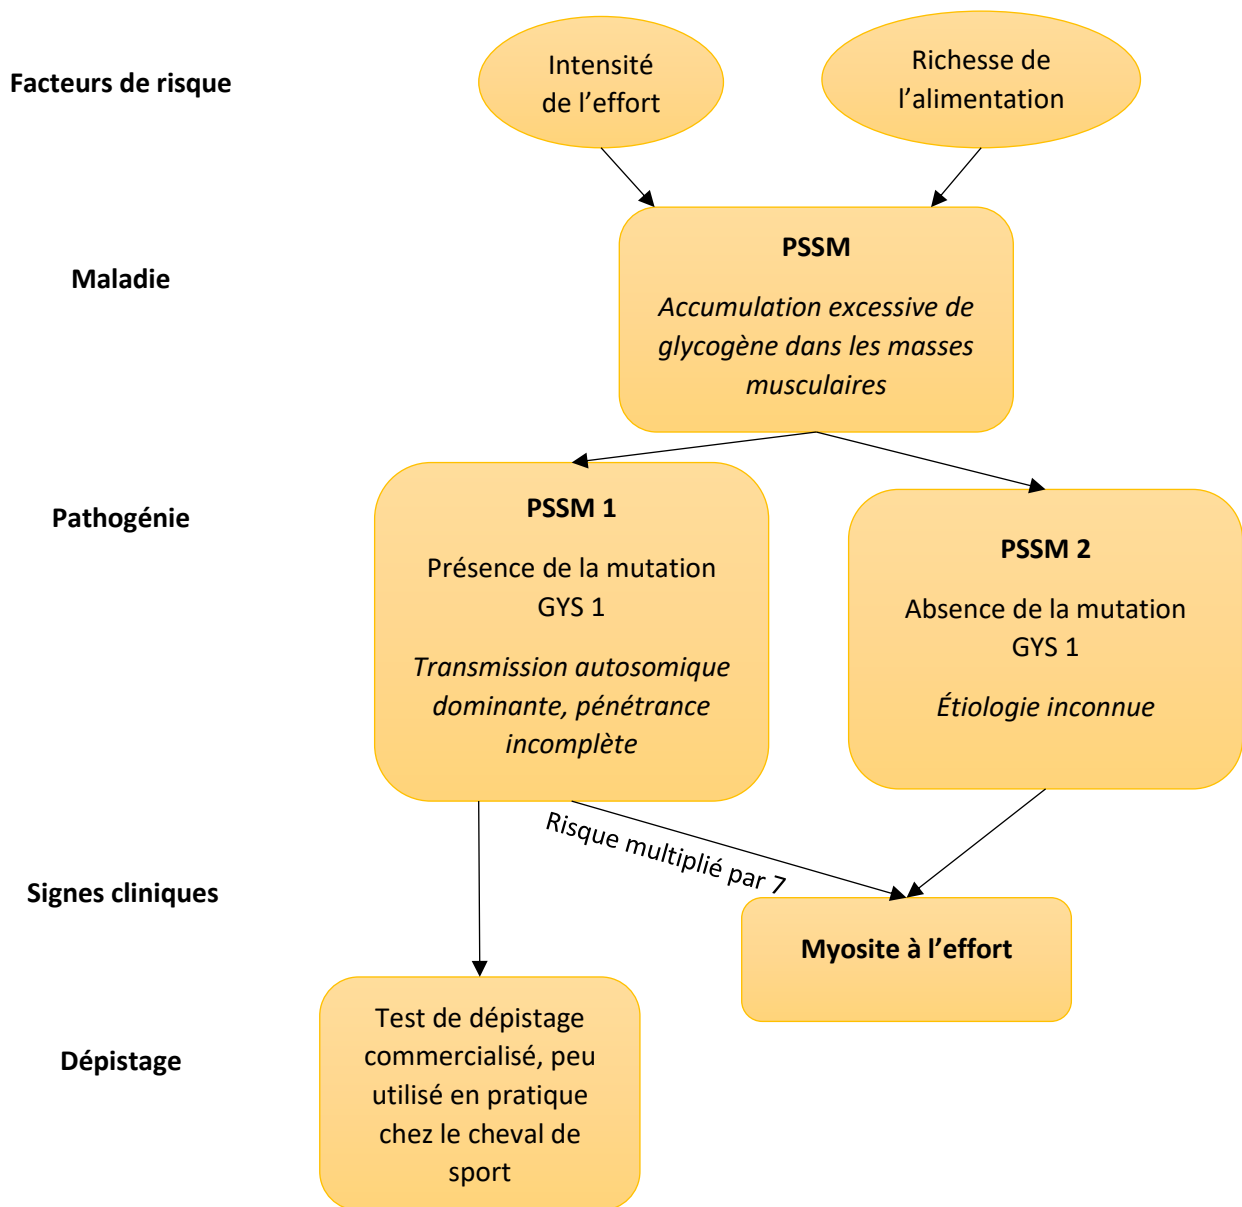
Facteurs de risque

Intensité de l'effort

Richesse de l'alimentation

Maladie

PSSM

Accumulation excessive de glycogène dans les masses musculaires

Pathogénie

PSSM 1

Présence de la mutation GYS 1

Transmission autosomique dominante, pénétrance incomplète

PSSM 2

Absence de la mutation GYS 1

Étiologie inconnue

Risque multiplié par 7

Signes cliniques

Myosite à l'effort

Dépistage

Test de dépistage commercialisé, peu utilisé en pratique chez le cheval de sport